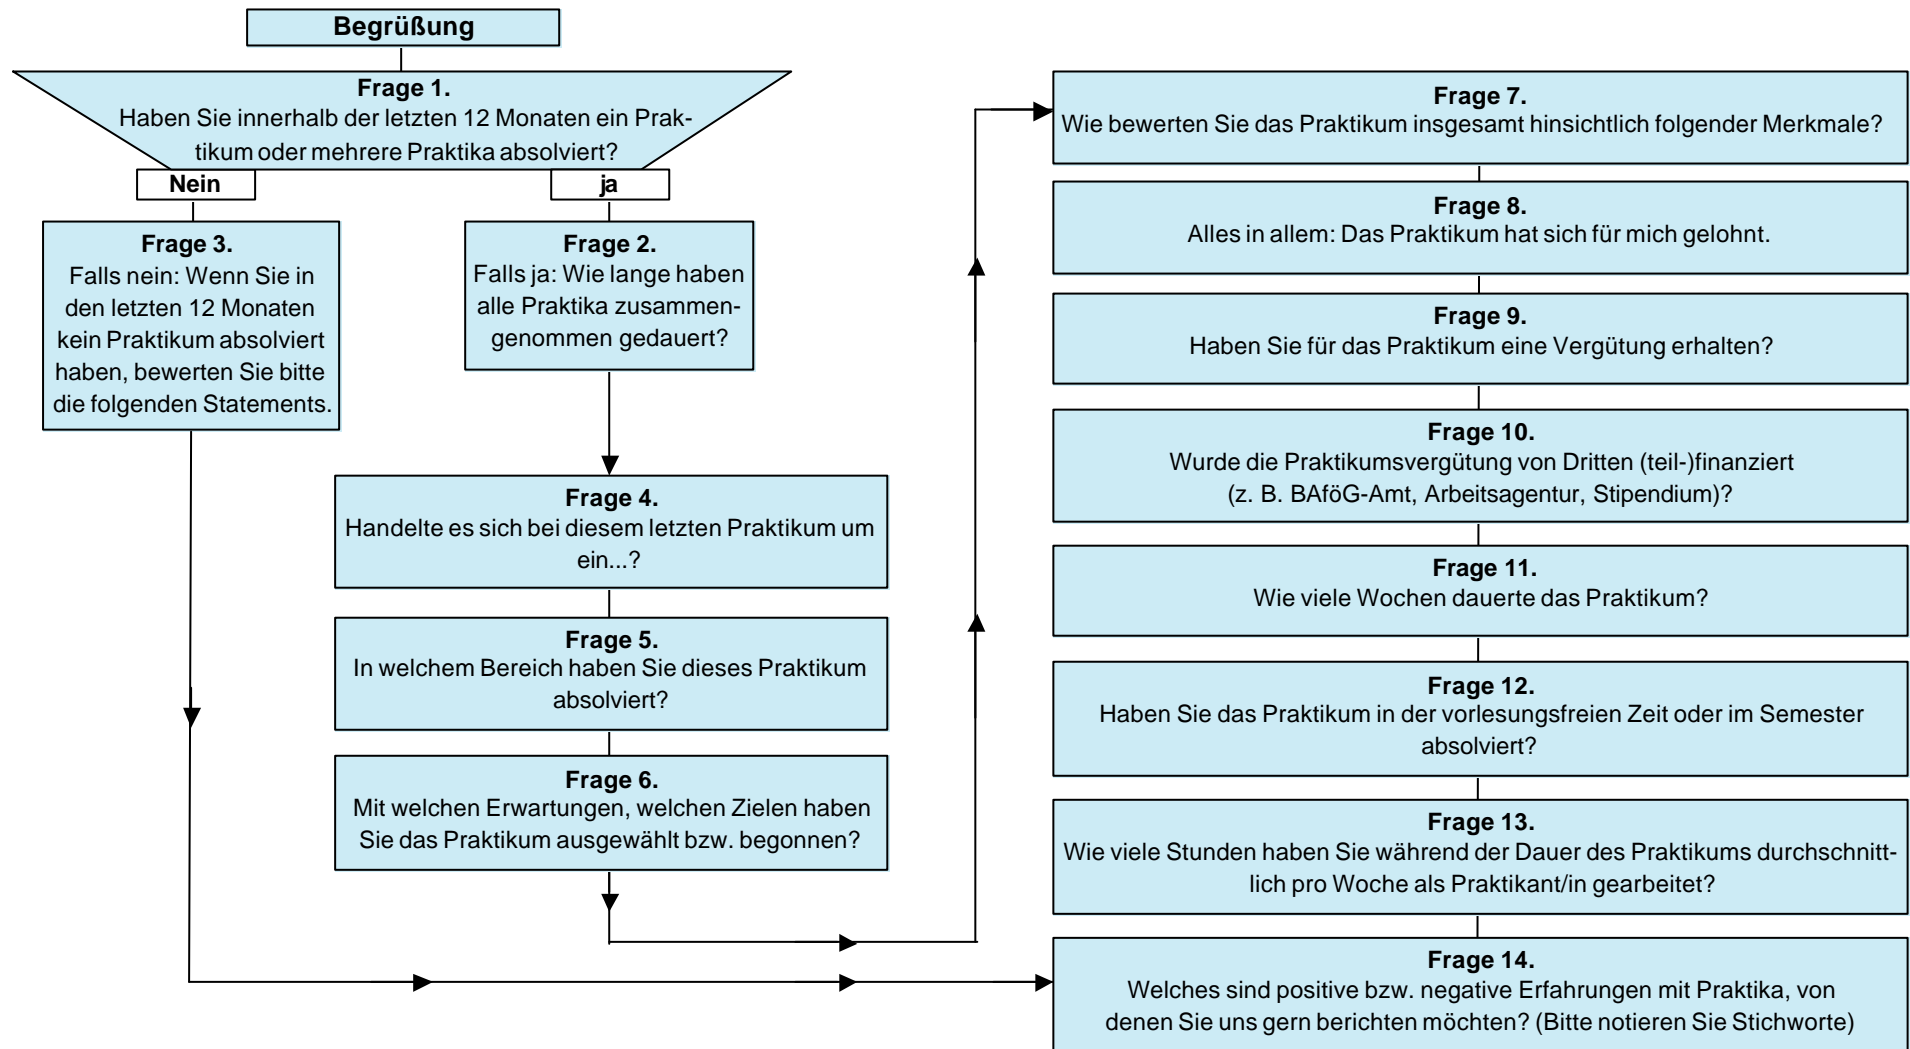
Begrüßung

Frage 1.
Haben Sie innerhalb der letzten 12 Monaten ein Praktikum oder mehrere Praktika absolviert?

Nein

ja

Frage 3.
Falls nein: Wenn Sie in den letzten 12 Monaten kein Praktikum absolviert haben, bewerten Sie bitte die folgenden Statements.

Frage 2.
Falls ja: Wie lange haben alle Praktika zusammengenommen gedauert?

Frage 4.
Handelte es sich bei diesem letzten Praktikum um ein...?

Frage 5.
In welchem Bereich haben Sie dieses Praktikum absolviert?

Frage 6.
Mit welchen Erwartungen, welchen Zielen haben Sie das Praktikum ausgewählt bzw. begonnen?

Frage 7.
Wie bewerten Sie das Praktikum insgesamt hinsichtlich folgender Merkmale?

Frage 8.
Alles in allem: Das Praktikum hat sich für mich gelohnt.

Frage 9.
Haben Sie für das Praktikum eine Vergütung erhalten?

Frage 10.
Wurde die Praktikumsvergütung von Dritten (teil-)finanziert (z. B. BAföG-Amt, Arbeitsagentur, Stipendium)?

Frage 11.
Wie viele Wochen dauerte das Praktikum?

Frage 12.
Haben Sie das Praktikum in der vorlesungsfreien Zeit oder im Semester absolviert?

Frage 13.
Wie viele Stunden haben Sie während der Dauer des Praktikums durchschnittlich pro Woche als Praktikant/in gearbeitet?

Frage 14.
Welches sind positive bzw. negative Erfahrungen mit Praktika, von denen Sie uns gern berichten möchten? (Bitte notieren Sie Stichworte)